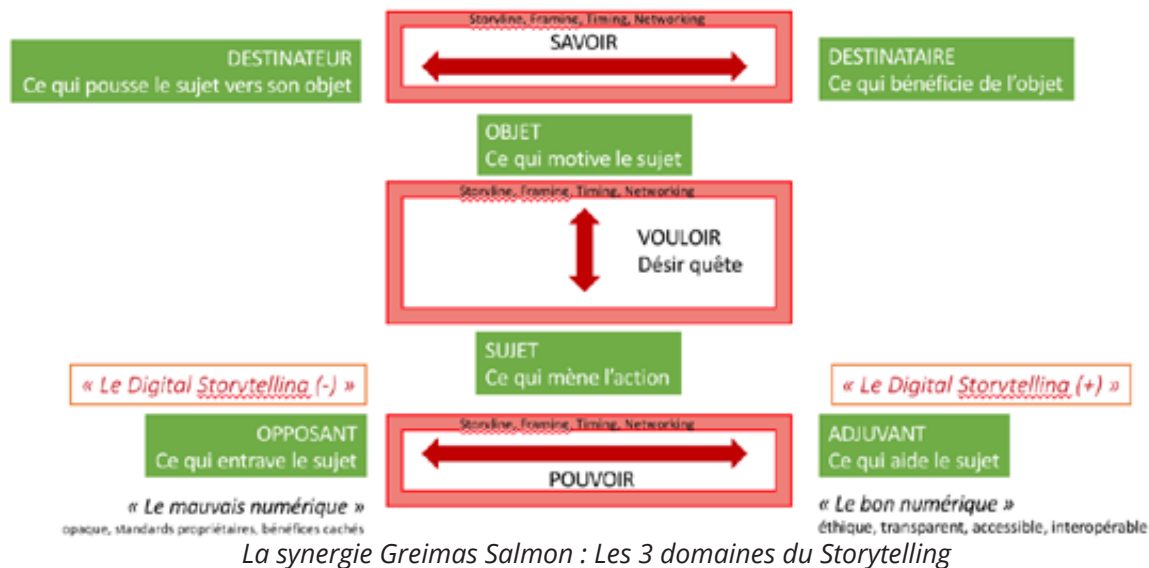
Storyline, Framing, Timing, Networking
SAVOIR

DESTINATEUR
Ce qui pousse le sujet vers son objet

DESTINATAIRE
Ce qui bénéficie de l'objet

OBJET
Ce qui motive le sujet

Storyline, Framing, Timing, Networking
VOULOIR
Désir quête

SUJET
Ce qui mène l'action

« Le Digital Storytelling (-) »

« Le Digital Storytelling (+) »

OPPOSANT
Ce qui entrave le sujet

Storyline, Framing, Timing, Networking
POUVOIR

ADJUVANT
Ce qui aide le sujet

« Le mauvais numérique »
opaque, standards propriétaires, bénéfices cachés

« Le bon numérique »
éthique, transparent, accessible, interopérable

La synergie Greimas Salmon : Les 3 domaines du Storytelling